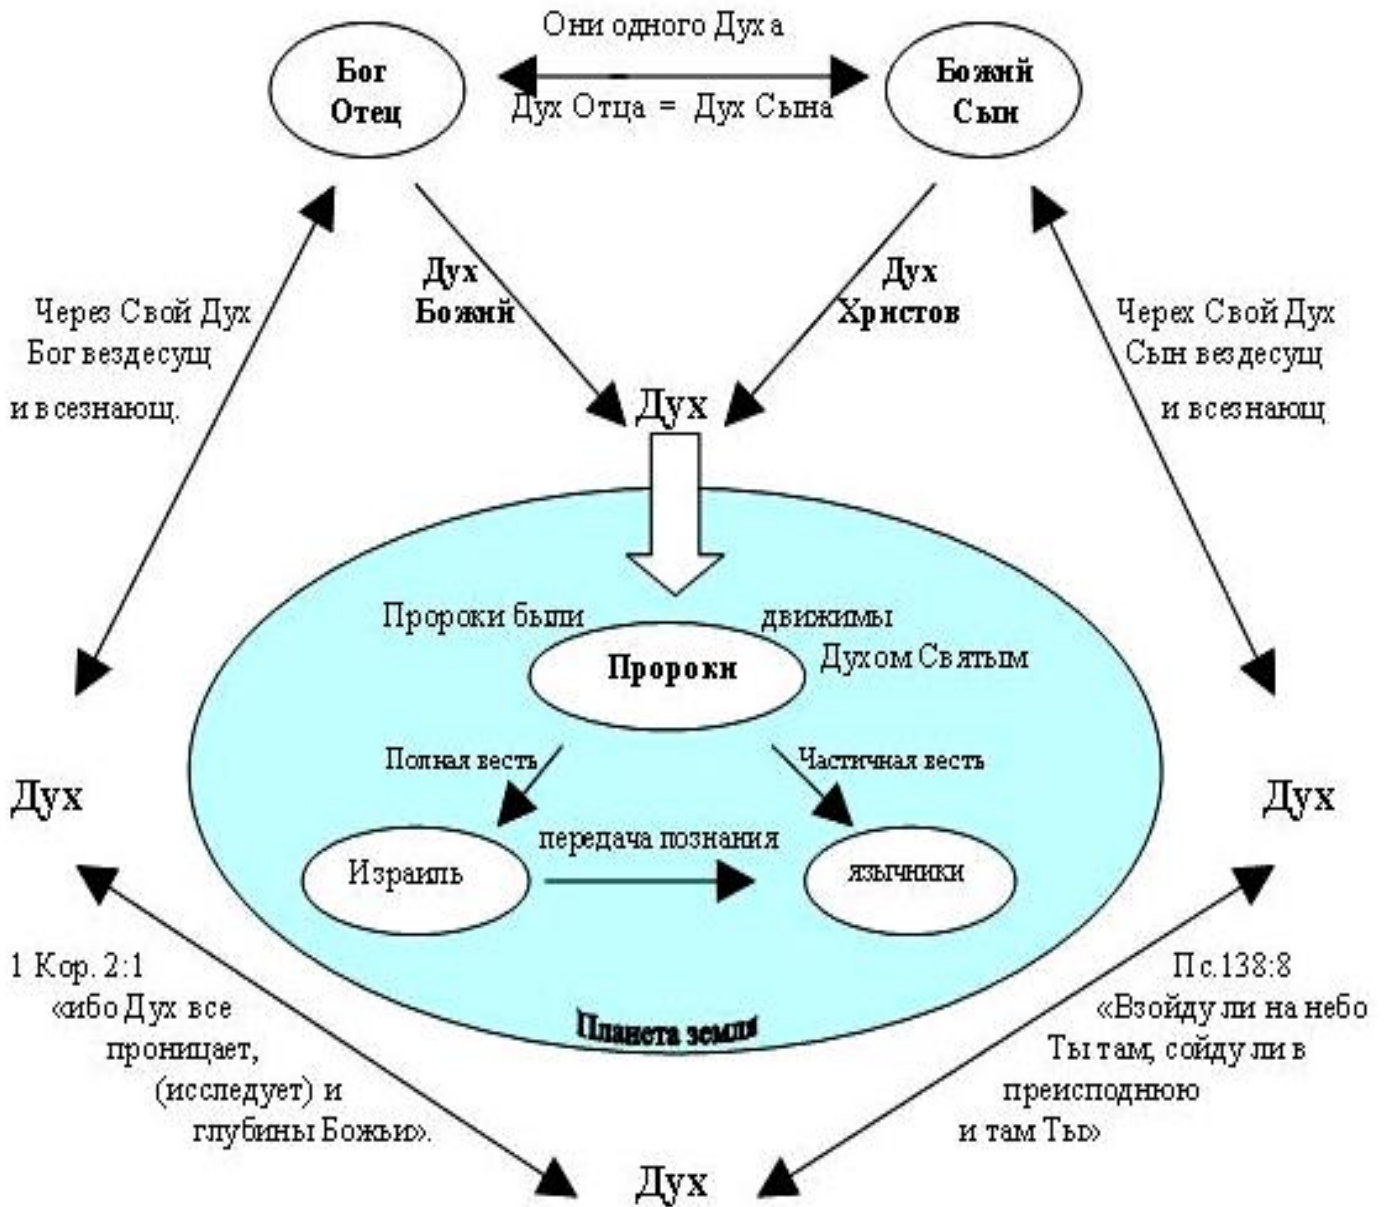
Они одного Духа

Бог Отец

Божий Сын

Дух Отца = Дух Сына

Дух Божий

Дух Христов

Через Свой Дух Бог вездесущ и всезнающ.

Черех Свой Дух Сын вездесущ и всезнающ

Дух

Пророки были движимы Духом Святым

Пророки

Полная весть

Частичная весть

Израиль

передача познания

язычники

Планета земля

Дух

Дух

1 Кор. 2:1 «ибо Дух все проницает, (исследует) и глубины Божьи».

Пс.138:8 «Взойду ли на небо Ты там, сойду ли в преисподнюю и там Ты»

Дух